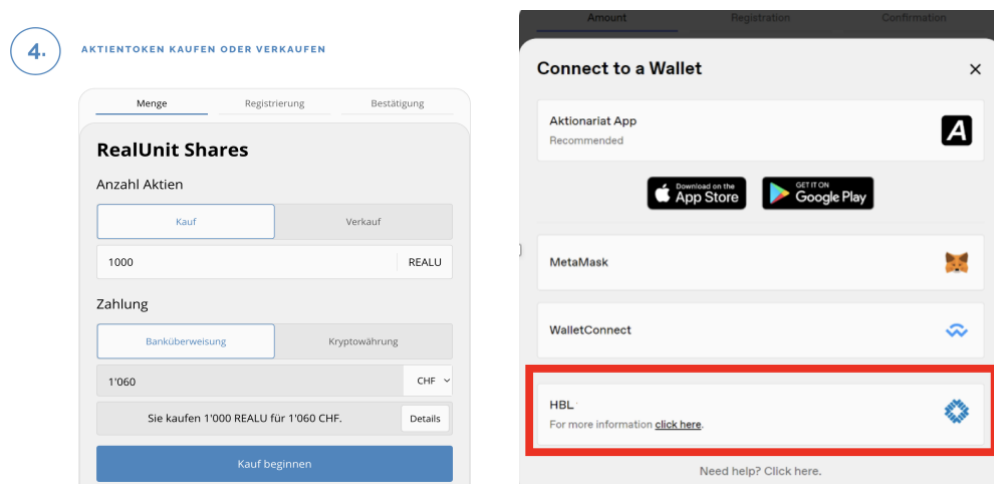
4.

AKTIENTOKEN KAUFEN ODER VERKAUFEN

Menge | Registrierung | Bestätigung

RealUnit Shares

Anzahl Aktien

Kauf | Verkauf

1000 REALU

Zahlung

Banküberweisung | Kryptowährung

1'060 CHF

Sie kaufen 1'000 REALU für 1'060 CHF. Details

Kauf beginnen

Amount | Registration | Confirmation

Connect to a Wallet ×

Aktionariat App
Recommended

Download on the App Store
GET IT ON Google Play

MetaMask

WalletConnect

HBL
For more information click here.

Need help? Click here.